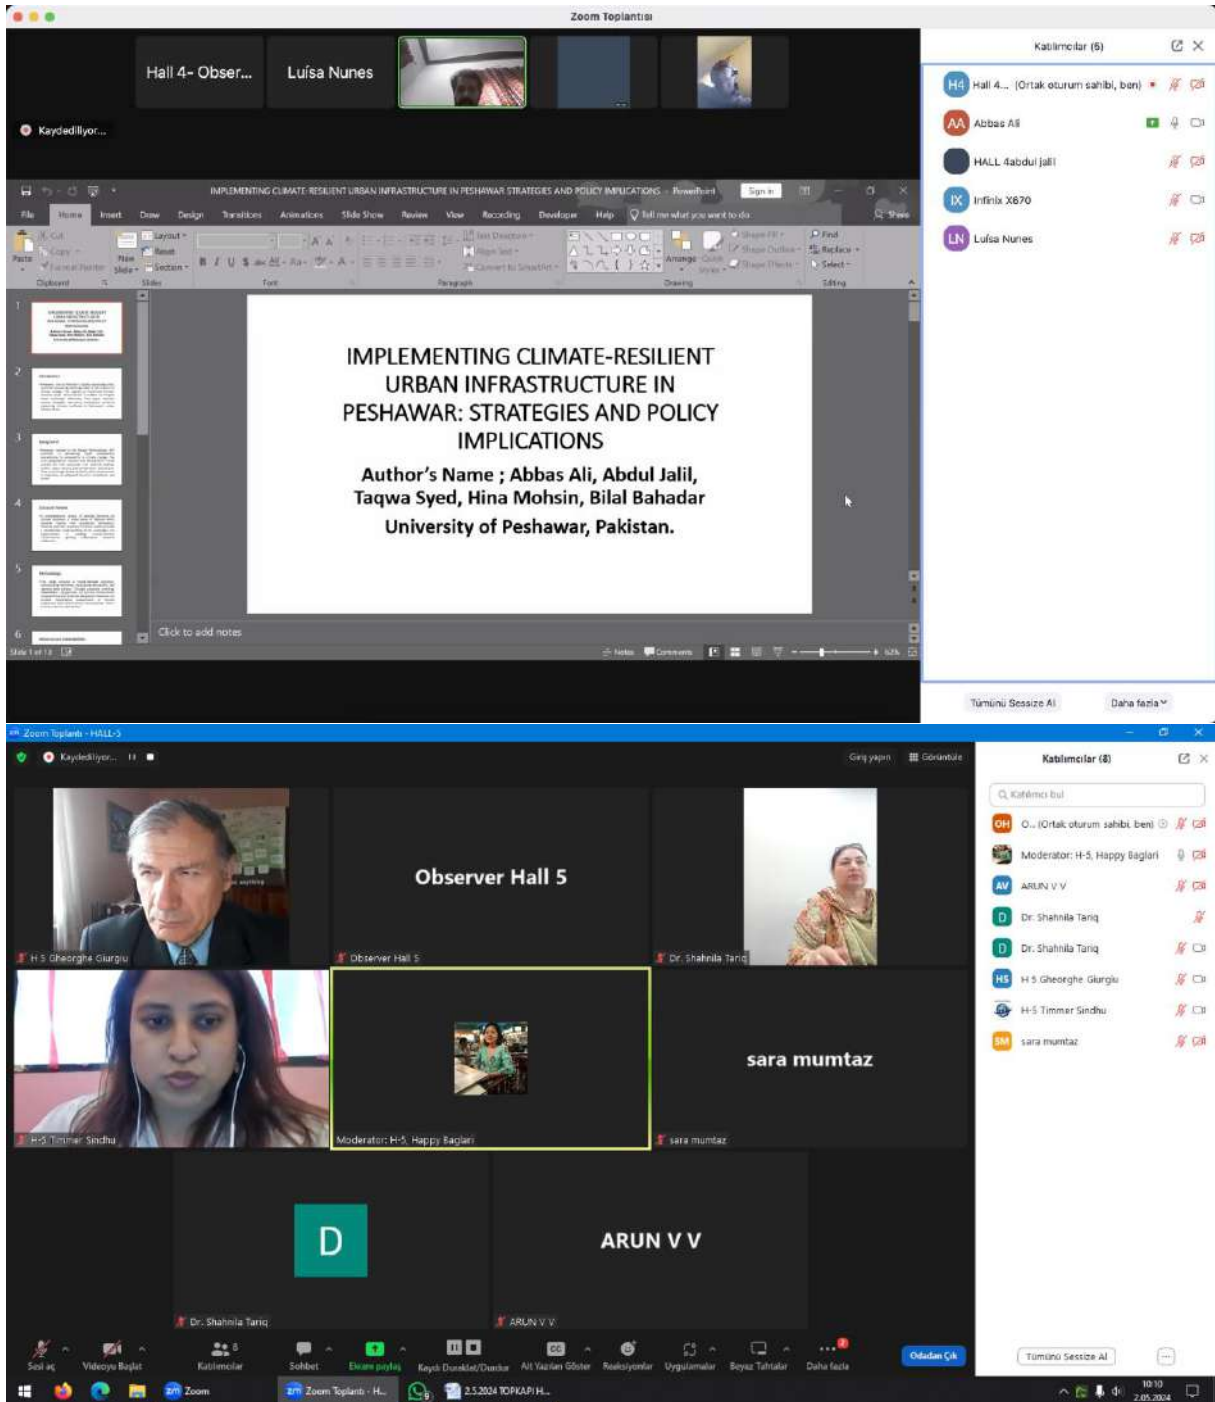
Zoom Toplantısı

Hall 4- Obser... Luísa Nunes

Kaydediliyor...

Katılımcılar (6)

H4 Hall 4... (Ortak oturum sahibi, ben)
AA Abbas Ali
HALL 4abdul jalil
IX Infinix X670
LN Luísa Nunes

Tümünü Sessize Al Daha fazla

IMPLEMENTING CLIMATE-RESILIENT URBAN INFRASTRUCTURE IN PESHAWAR STRATEGIES AND POLICY IMPLICATIONS - PowerPoint Sign in

File Home Insert Draw Design Transitions Animations Slide Show Review View Recording Developer Help Tell me what you want to do Share

Clipboard Slides Font Paragraph Drawing Editing

IMPLEMENTING CLIMATE-RESILIENT URBAN INFRASTRUCTURE IN PESHAWAR: STRATEGIES AND POLICY IMPLICATIONS

Author's Name ; Abbas Ali, Abdul Jalil, Taqwa Syed, Hina Mohsin, Bilal Bahadar

University of Peshawar, Pakistan.

Click to add notes

Slide 1 of 13 Notes Comments

Zoom Toplantı - HALL-5

Kaydediliyor...

Giriş yapın Görüntüle

H 5 Gheorghe Giurgiu
Observer Hall 5
Observer Hall 5
Dr. Shahnila Tariq
H-5 Timmer Sindhu
Moderator: H-5, Happy Baglari
sara mumtaz
sara mumtaz
D
Dr. Shahnila Tariq
ARUN V V
ARUN V V

Katılımcılar (8)

Katılımcı bul

OH O... (Ortak oturum sahibi, ben)
Moderator: H-5, Happy Baglari
AV ARUN V V
D Dr. Shahnila Tariq
D Dr. Shahnila Tariq
HS H 5 Gheorghe Giurgiu
H-5 Timmer Sindhu
SM sara mumtaz

Tümünü Sessize Al

Sesi aç Videoyu Başlat Katılımcılar Sohbet Ekranı paylaş Kaydı Duraklat/Durdur Alt Yazıları Göster Reaksiyonlar Uygulamalar Beyaz Tahtalar Daha fazla Odadan Çık

Zoom Zoom Toplantı - H... 2.5.2024 TOPKAPI H...

10:10 2.05.2024